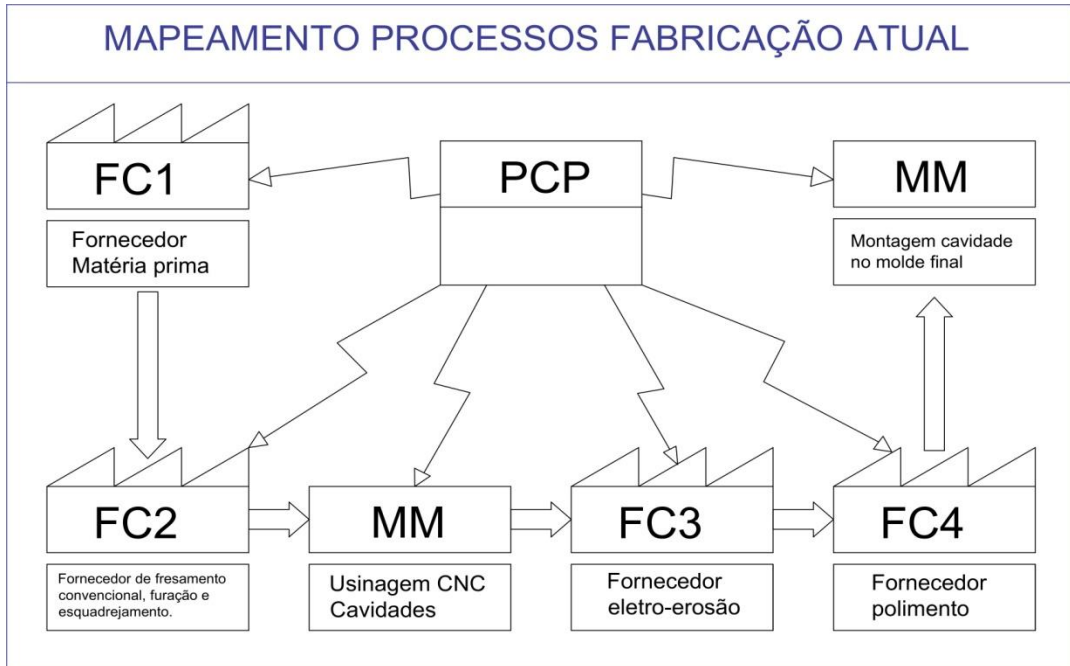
MAPEAMENTO PROCESSOS FABRICAÇÃO ATUAL

FC1

Fornecedor
Matéria prima

PCP

MM

Montagem cavidade
no molde final

FC2

Fornecedor de fresamento convencional, furação e esquadrejamento.

MM

Usinagem CNC
Cavidades

FC3

Fornecedor
eletro-erosão

FC4

Fornecedor
polimento